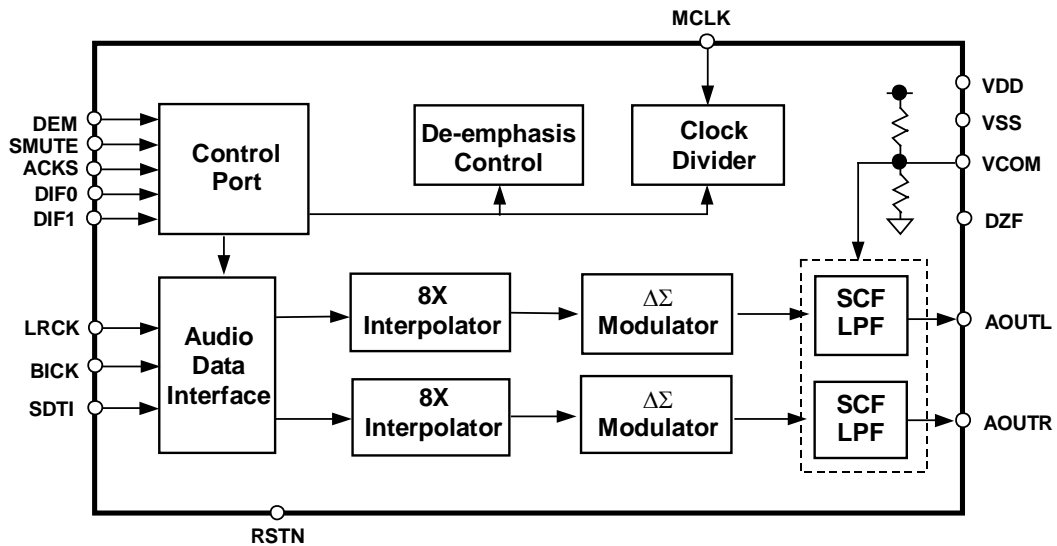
MCLK

DEM
SMUTE
ACKS
DIF0
DIF1

Control Port

De-emphasis Control

Clock Divider

VDD
VSS
VCOM
DZF

LRCK
BICK
SDTI

Audio Data Interface

8X Interpolator

$\Delta\Sigma$ Modulator

SCF LPF

AOUTL

8X Interpolator

$\Delta\Sigma$ Modulator

SCF LPF

AOUTR

RSTN